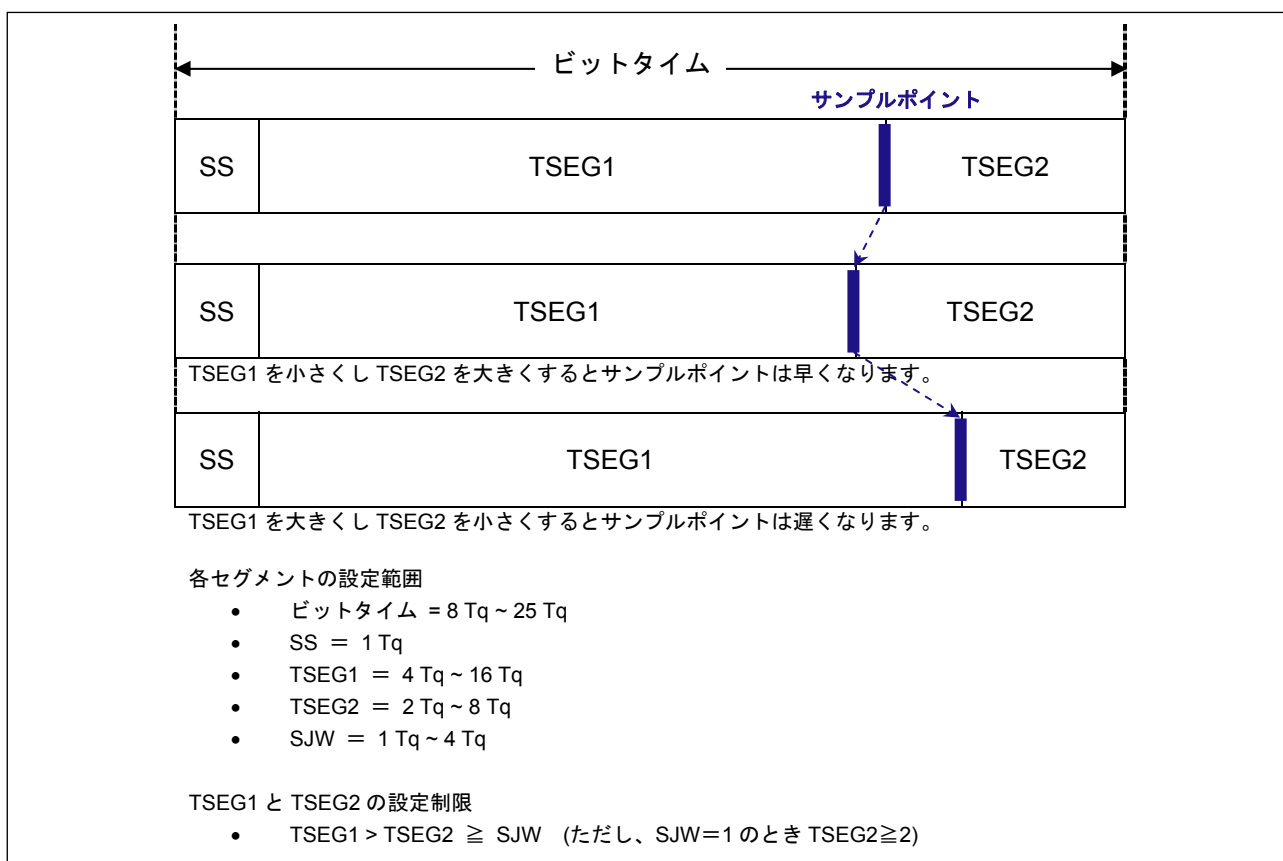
ビットタイム

サンプルポイント

| SS | TSEG1 | TSEG2 |
|---|---|---|

| SS | TSEG1 | TSEG2 |
|---|---|---|

TSEG1 を小さくし TSEG2 を大きくするとサンプルポイントは早くなります。

| SS | TSEG1 | TSEG2 |
|---|---|---|

TSEG1 を大きくし TSEG2 を小さくするとサンプルポイントは遅くなります。

各セグメントの設定範囲

- ビットタイム = 8 Tq ~ 25 Tq
- SS ＝ 1 Tq
- TSEG1 ＝ 4 Tq ~ 16 Tq
- TSEG2 ＝ 2 Tq ~ 8 Tq
- SJW ＝ 1 Tq ~ 4 Tq

TSEG1 と TSEG2 の設定制限

- TSEG1 > TSEG2 ≧ SJW (ただし、SJW＝1 のとき TSEG2≧2)